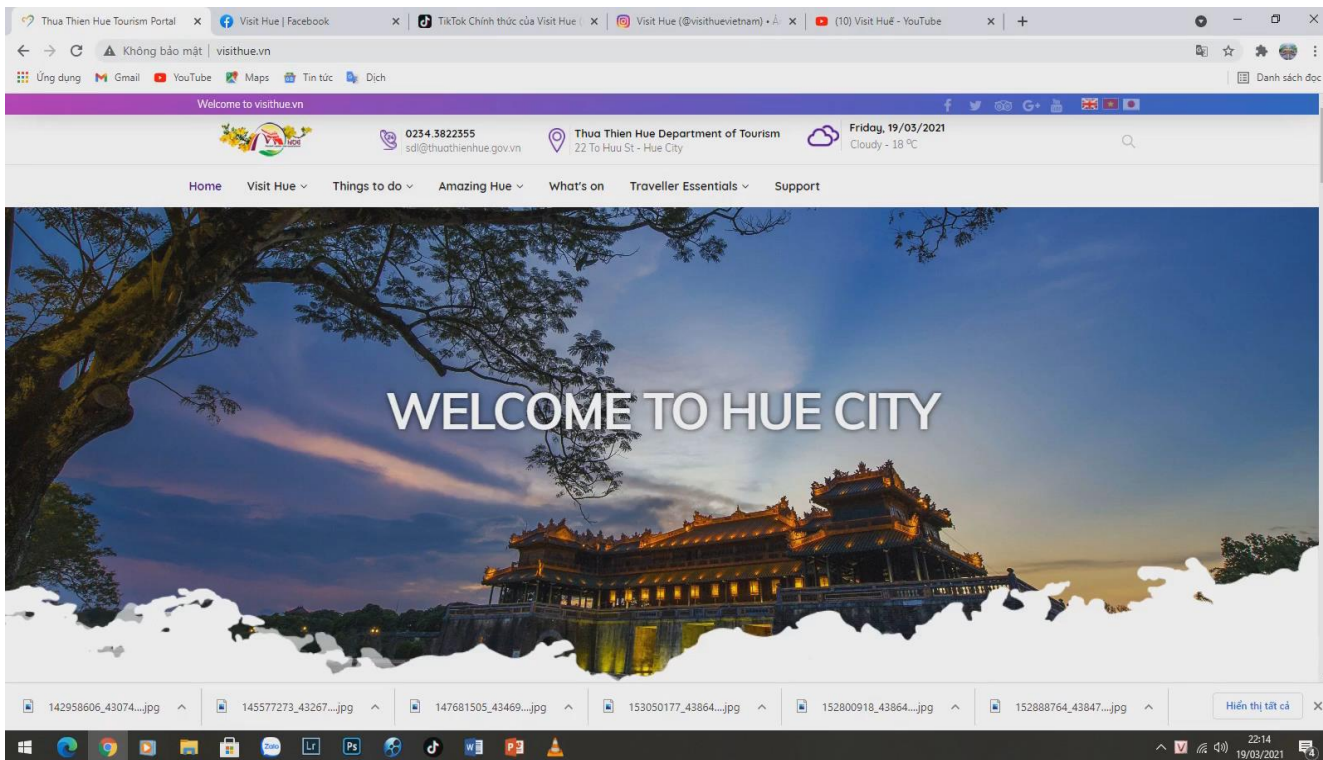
Thua Thien Hue Tourism Portal × Visit Hue | Facebook × TikTok Chính thức của Visit Hue × Visit Hue (@visithuevietnam) • Á × (10) Visit Huế - YouTube × +

Không bảo mật | visithue.vn

Ứng dụng Gmail YouTube Maps Tin tức Dịch Danh sách đọc

Welcome to visithue.vn

0234.3822355
sdl@thuathienhue.gov.vn

Thua Thien Hue Department of Tourism
22 To Huu St - Hue City

Friday, 19/03/2021
Cloudy - 18 ºC

Home Visit Hue Things to do Amazing Hue What's on Traveller Essentials Support

WELCOME TO HUE CITY

142958606_43074....jpg 145577273_43267....jpg 147681505_43469....jpg 153050177_43864....jpg 152800918_43864....jpg 152888764_43847....jpg Hiển thị tất cả

22:14
19/03/2021